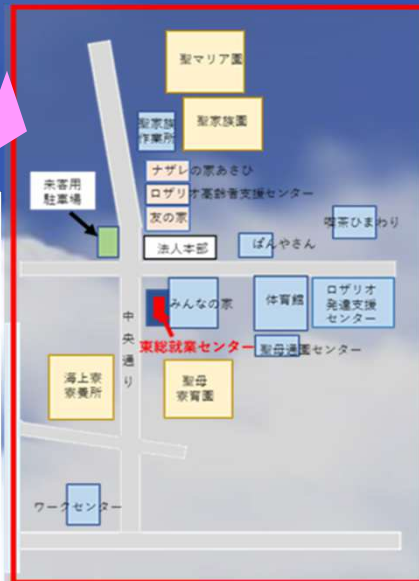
聖マリア園

聖家族作業所

聖家族園

ナザレの家あさひ

ロザリオ高齢者支援センター

友の家

来客用駐車場

法人本部

ぱんやさん

喫茶ひまわり

みんなの家

体育館

ロザリオ発達支援センター

中央通り

東総就業センター

聖母通園センター

海上寮療養所

聖母療育園

ワークセンター